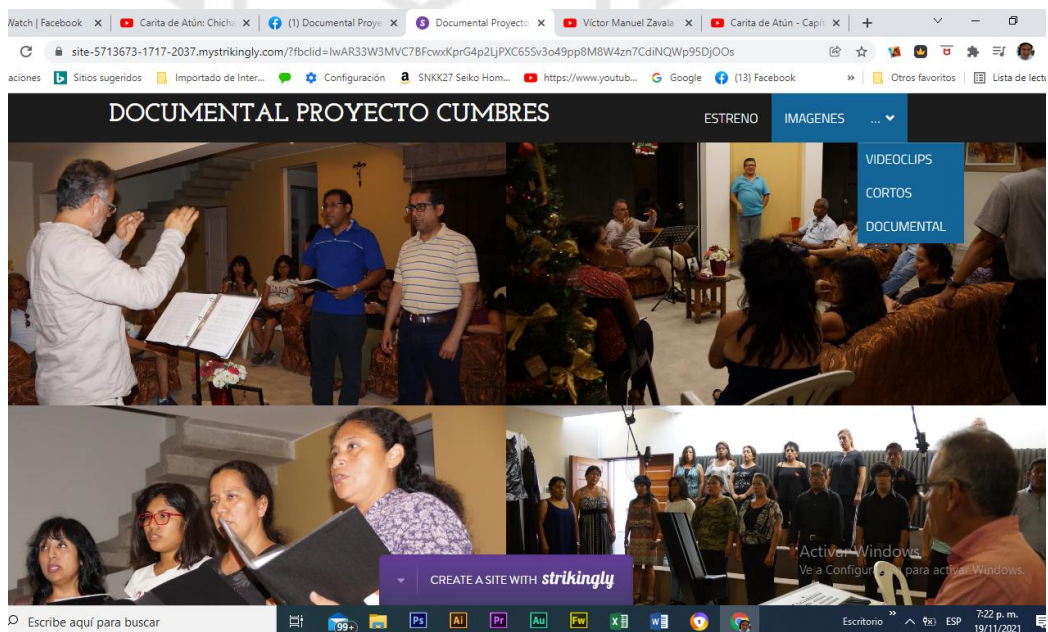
Watch | Facebook ×
Carita de Atún: Chicha ×
(1) Documental Proye ×
Documental Proyecto ×
Víctor Manuel Zavala ×
Carita de Atún - Capit ×
+

site-5713673-1717-2037.mystrikingly.com/?fbclid=IwAR33W3MVC7BFcwxKprG4p2LjPXC65Sv3o49pp8M8W4zn7CdiNQWp95DjOOs

aciones Sitios sugeridos Importado de Inter... Configuración SNKK27 Seiko Hom... https://www.youtub... Google (13) Facebook » Otros favoritos Lista de lectu

DOCUMENTAL PROYECTO CUMBRES
ESTRENO IMAGENES ...
VIDEOCLIPS
CORTOS
DOCUMENTAL

CREATE A SITE WITH strikingly

Activar Windows
Ve a Configuración para activar Windows.

Escribe aquí para buscar
99+
Escritorio ESP 7:22 p. m. 19/11/2021